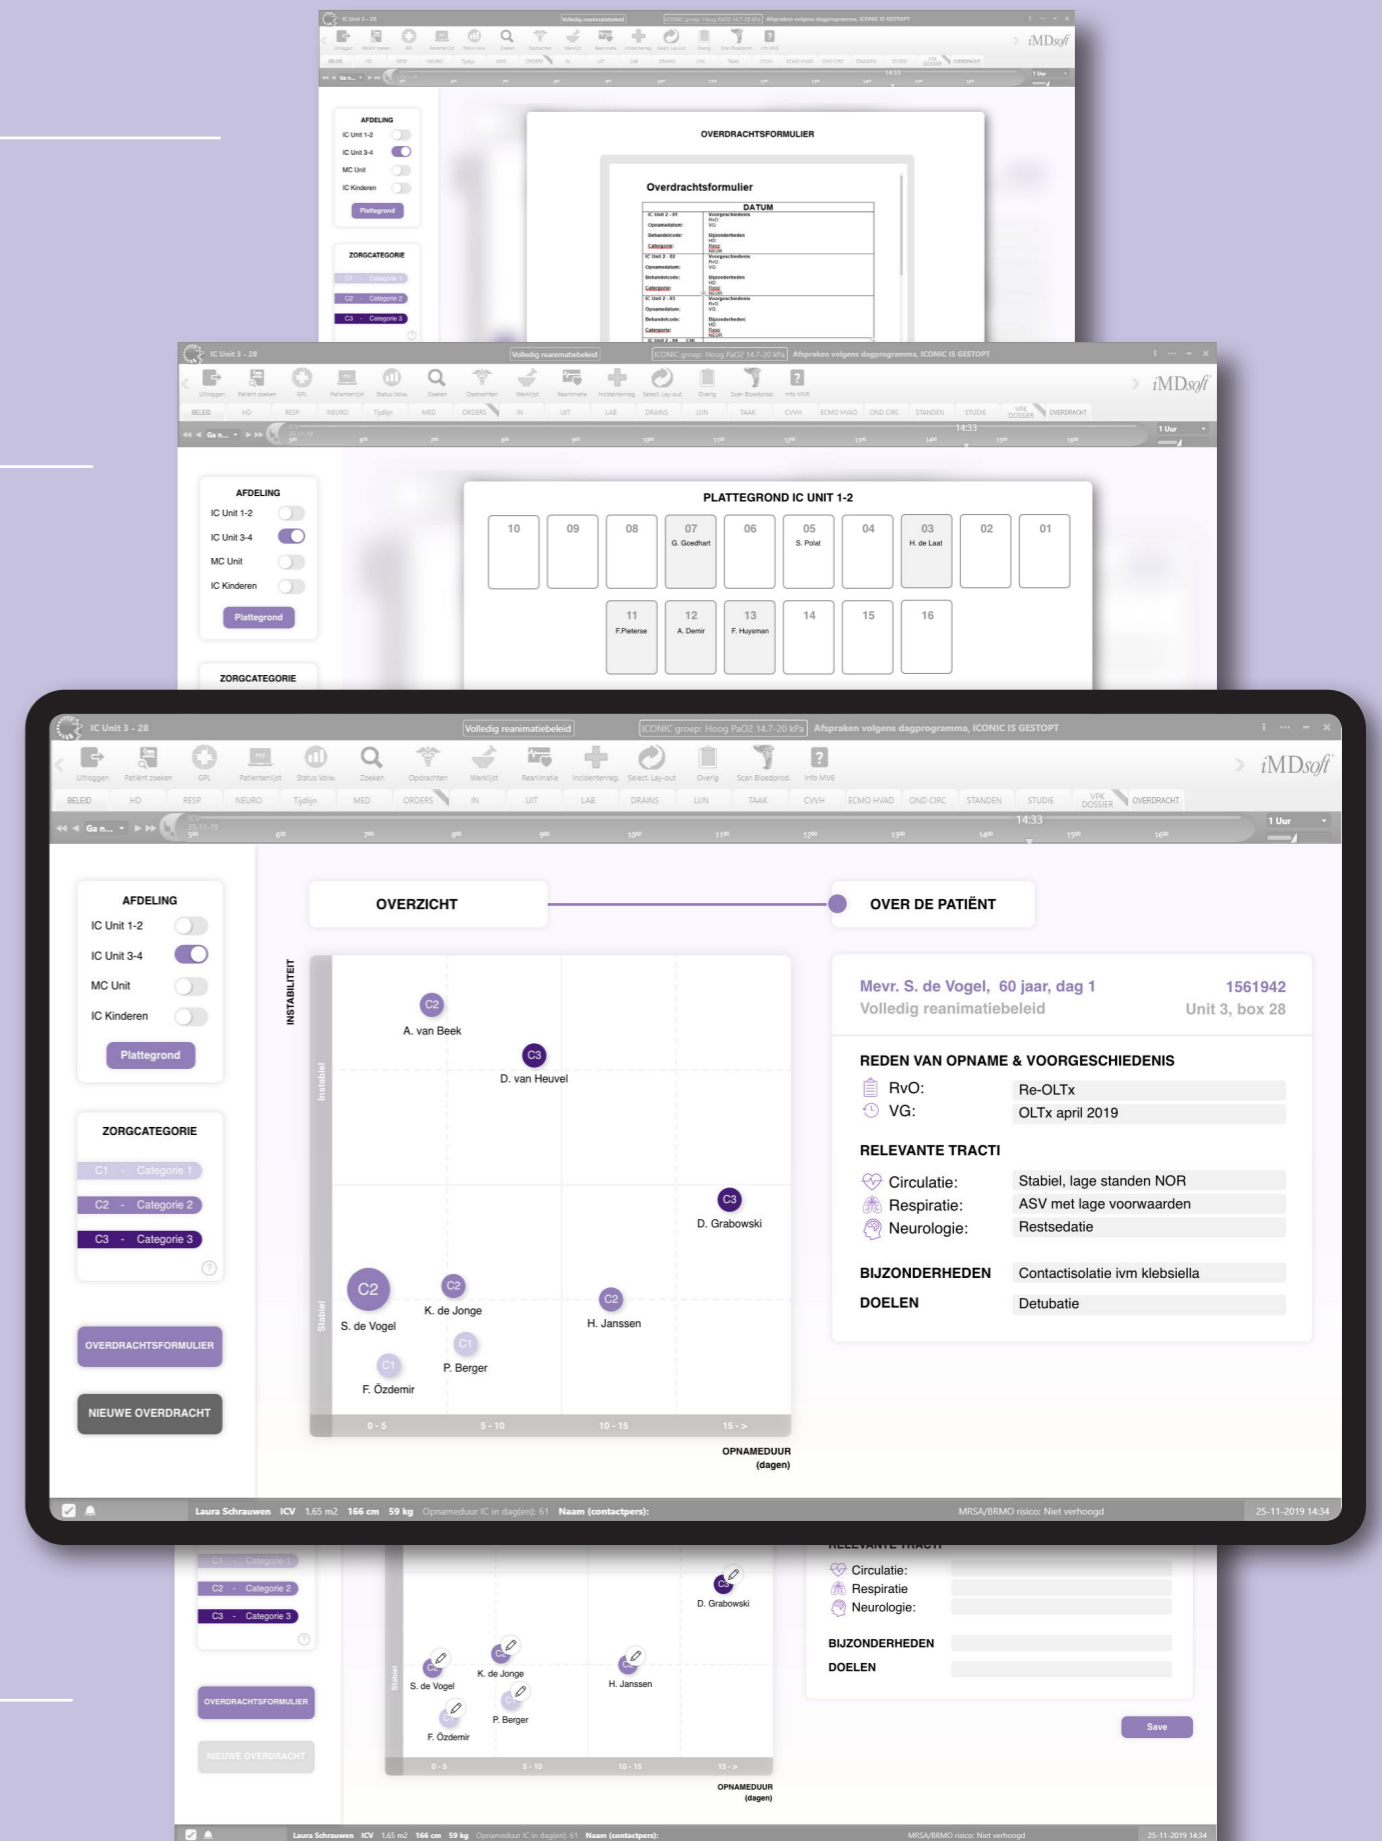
IC Unit 1 - 28
Volledig reanimatiebeleid
ICONIC groep: Hoog PaO2 14.7-20 kPa
Afspraken volgens dagprogramma, ICONIC IS GESTOPT
iMDsoft

AFDELING
IC Unit 1-2
IC Unit 3-4
MC Unit
IC Kinderen
Plattegrond

ZORGCATEGORIE
C1 - Categorie 1
C2 - Categorie 2
C3 - Categorie 3

OVERDRACHTSFORMULIER
Overdrachtsformulier
DATUM
IC Unit 2 - 01
Opnamedatum:
Behandelcode:
Categorie:
Voorgeschiedenis
RvO:
VG:
Bijzonderheden
IC Unit 2 - 02
IC Unit 2 - 03

IC Unit 3 - 28
Volledig reanimatiebeleid
ICONIC groep: Hoog PaO2 14.7-20 kPa
Afspraken volgens dagprogramma, ICONIC IS GESTOPT
Uitloggen Patiënt zoeken GPL Patiëntenlijst Status Voorl. Zoeken Opdrachten Werklijst Reanimatie Incidentenreg. Select. Lay-out Overig Scan Bloedprod. Info MVE
BELEID HD RESP NEURO Tijdlijn MED ORDERS IN UIT LAB DRAINS LIJN TAAK CVVH ECMO HVAD OND CIRC STANDEN STUDIE VPK DOSSIER OVERDRACHT
14:33
1 Uur

AFDELING
IC Unit 1-2
IC Unit 3-4
MC Unit
IC Kinderen
Plattegrond
ZORGCATEGORIE

PLATTEGROND IC UNIT 1-2
10
09
08
07 G. Goedhart
06
05 S. Polat
04
03 H. de Laat
02
01
11 F.Pieterse
12 A. Demir
13 F. Huysman
14
15
16

IC Unit 3 - 28
Volledig reanimatiebeleid
ICONIC groep: Hoog PaO2 14.7-20 kPa
Afspraken volgens dagprogramma, ICONIC IS GESTOPT
iMDsoft
Uitloggen Patiënt zoeken GPL Patiëntenlijst Status Voorl. Zoeken Opdrachten Werklijst Reanimatie Incidentenreg. Select. Lay-out Overig Scan Bloedprod. Info MVE
BELEID HD RESP NEURO Tijdlijn MED ORDERS IN UIT LAB DRAINS LIJN TAAK CVVH ECMO HVAD OND CIRC STANDEN STUDIE VPK DOSSIER OVERDRACHT
Ga n...
14:33
1 Uur

AFDELING
IC Unit 1-2
IC Unit 3-4
MC Unit
IC Kinderen
Plattegrond

ZORGCATEGORIE
C1 - Categorie 1
C2 - Categorie 2
C3 - Categorie 3

OVERDRACHTSFORMULIER
NIEUWE OVERDRACHT

OVERZICHT
OVER DE PATIËNT

INSTABILITEIT
Instabiel
Stabiel
C2 A. van Beek
C3 D. van Heuvel
C3 D. Grabowski
C2 S. de Vogel
C2 K. de Jonge
C1 P. Berger
C1 F. Özdemir
C2 H. Janssen
0 - 5
5 - 10
10 - 15
15 - >
OPNAMEDUUR (dagen)

Mevr. S. de Vogel, 60 jaar, dag 1
1561942
Volledig reanimatiebeleid
Unit 3, box 28

REDEN VAN OPNAME & VOORGESCHIEDENIS
RvO: Re-OLTx
VG: OLTx april 2019

RELEVANTE TRACTI
Circulatie: Stabiel, lage standen NOR
Respiratie: ASV met lage voorwaarden
Neurologie: Restsedatie

BIJZONDERHEDEN Contactisolatie ivm klebsiella
DOELEN Detubatie

Laura Schrauwen ICV 1.65 m2 166 cm 59 kg Opnameduur IC in dag(en): 61 Naam (contactpers):
MRSA/BRMO risico: Niet verhoogd
25-11-2019 14:34

C1 - Categorie 1
C2 - Categorie 2
C3 - Categorie 3
D. Grabowski
S. de Vogel
K. de Jonge
H. Janssen
P. Berger
F. Özdemir
Stabiel
0 - 5
5 - 10
10 - 15
15 - >
OPNAMEDUUR (dagen)
OVERDRACHTSFORMULIER
NIEUWE OVERDRACHT
RELEVANTE TRACTI
Circulatie:
Respiratie:
Neurologie:
BIJZONDERHEDEN
DOELEN
Save
Laura Schrauwen ICV 1.65 m2 166 cm 59 kg Opnameduur IC in dag(en): 61 Naam (contactpers):
MRSA/BRMO risico: Niet verhoogd
25-11-2019 14:34